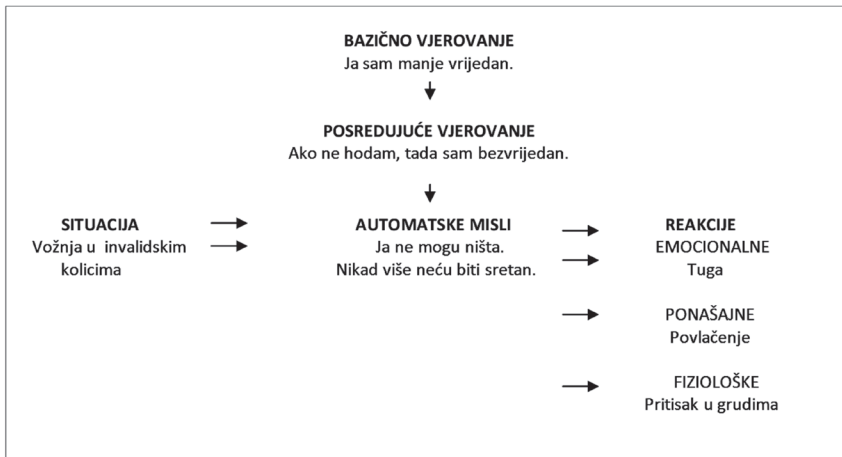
BAZIČNO VJEROVANJE
Ja sam manje vrijedan.

POSREDUJUĆE VJEROVANJE
Ako ne hodam, tada sam bezvrijedan.

SITUACIJA
Vožnja u invalidskim kolicima

AUTOMATSKE MISLI
Ja ne mogu ništa.
Nikad više neću biti sretan.

REAKCIJE
EMOCIONALNE
Tuga

PONAŠAJNE
Povlačenje

FIZIOLOŠKE
Pritisak u grudima